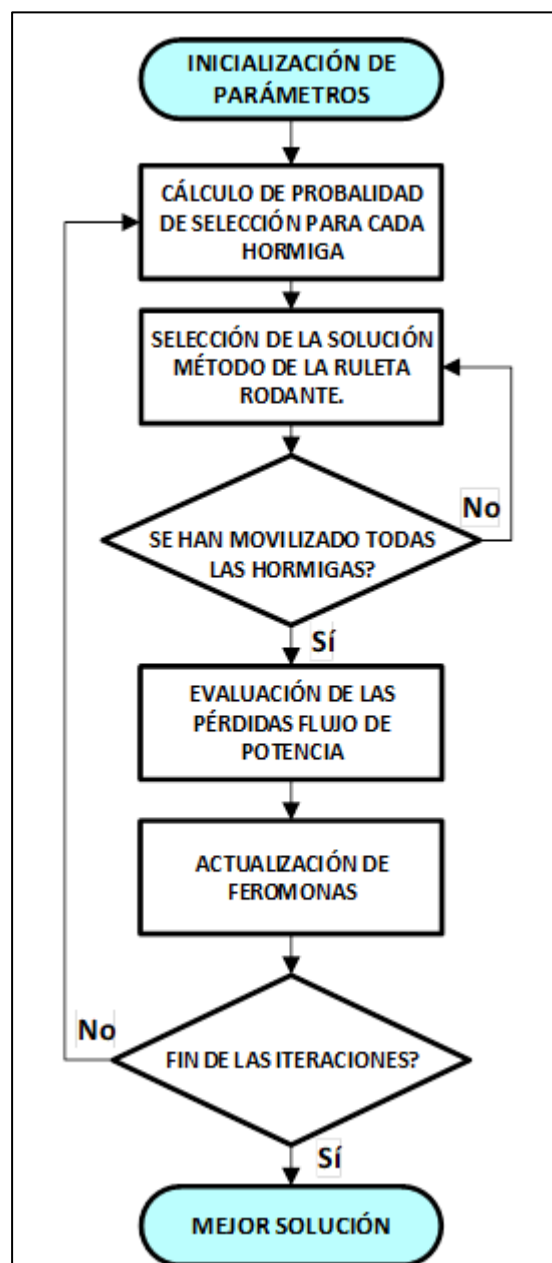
INICIALIZACIÓN DE PARÁMETROS

CÁLCULO DE PROBALIDAD DE SELECCIÓN PARA CADA HORMIGA

SELECCIÓN DE LA SOLUCIÓN MÉTODO DE LA RULETA RODANTE.

SE HAN MOVILIZADO TODAS LAS HORMIGAS?

No

Sí

EVALUACIÓN DE LAS PÉRDIDAS FLUJO DE POTENCIA

ACTUALIZACIÓN DE FEROMONAS

FIN DE LAS ITERACIONES?

No

Sí

MEJOR SOLUCIÓN